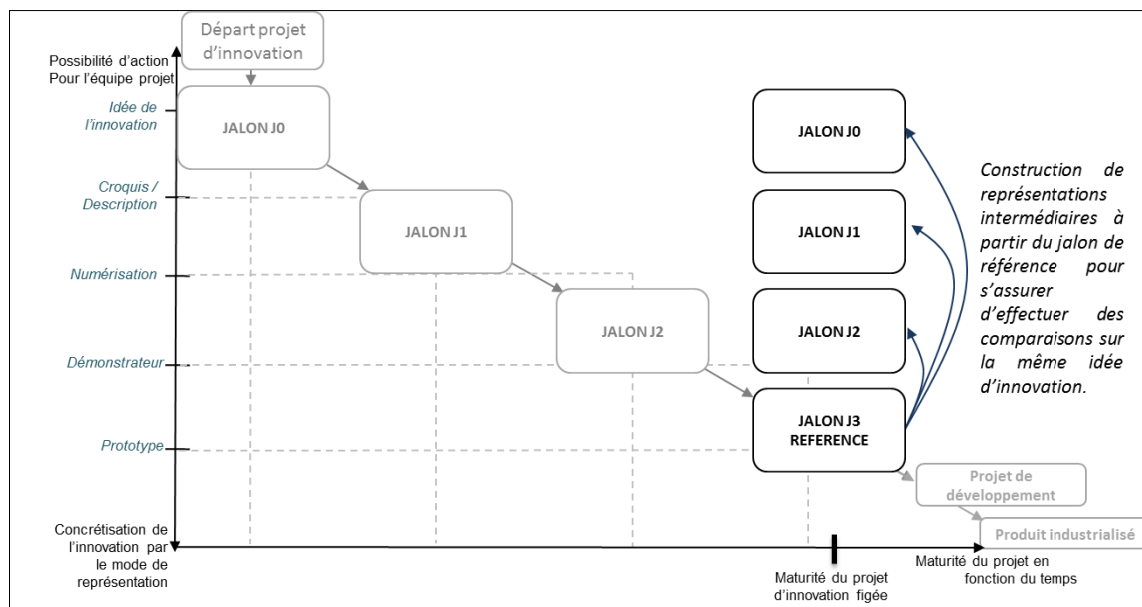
Départ projet d'innovation

Possibilité d'action Pour l'équipe projet

Idée de l'innovation

JALON J0

Croquis / Description

JALON J1

Numérisation

JALON J2

Démonstrateur

Prototype

JALON J0

JALON J1

JALON J2

JALON J3 REFERENCE

Construction de représentations intermédiaires à partir du jalon de référence pour s'assurer d'effectuer des comparaisons sur la même idée d'innovation.

Projet de développement

Produit industrialisé

Concrétisation de l'innovation par le mode de représentation

Maturité du projet d'innovation figée

Maturité du projet en fonction du temps